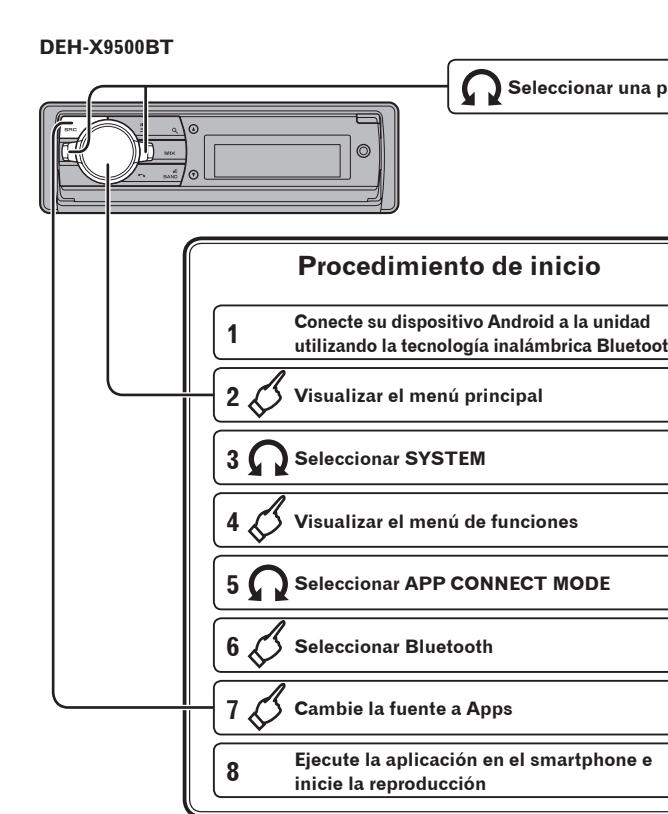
DEH-X9500BT

Seleccionar una p

SRC

MIX

BAND

Procedimiento de inicio

1 Conecte su dispositivo Android a la unidad utilizando la tecnología inalámbrica Bluetoot

2 Visualizar el menú principal

3 Seleccionar SYSTEM

4 Visualizar el menú de funciones

5 Seleccionar APP CONNECT MODE

6 Seleccionar Bluetooth

7 Cambie la fuente a Apps

8 Ejecute la aplicación en el smartphone e inicie la reproducción